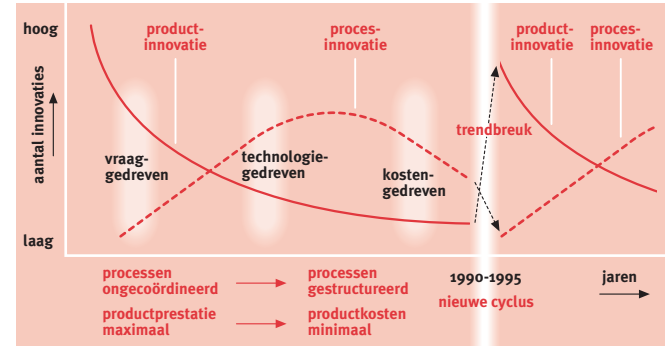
hoog

laag

aantal innovaties

product-innovatie

proces-innovatie

product-innovatie

proces-innovatie

trendbreuk

vraag-gedreven

technologie-gedreven

kosten-gedreven

processen ongecoördineerd

processen gestructureerd

1990-1995

nieuwe cyclus

jaren

productprestatie maximaal

productkosten minimaal